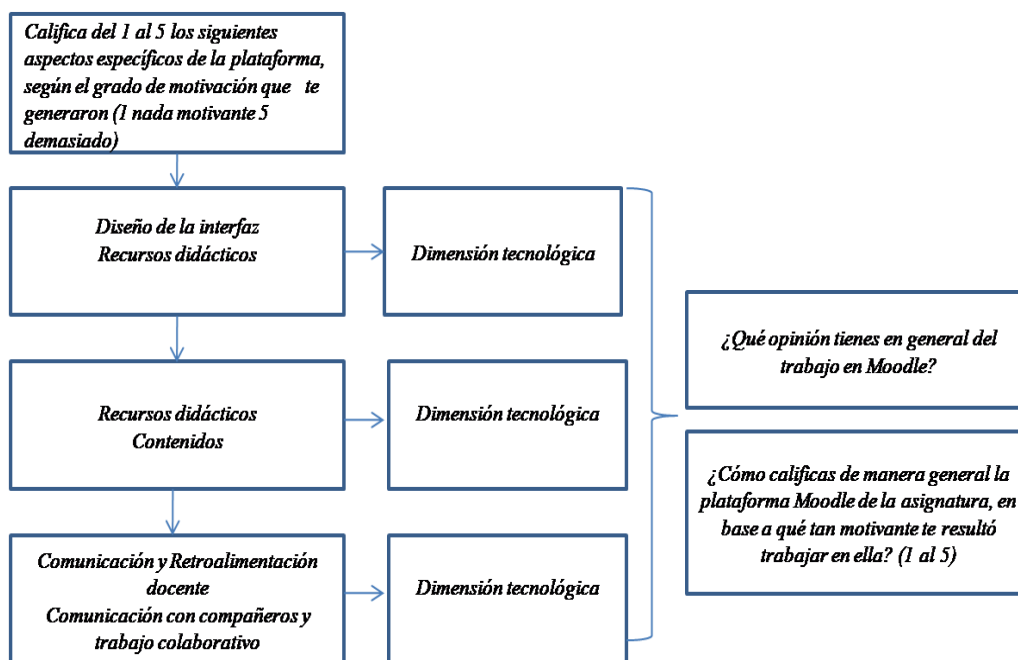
Califica del 1 al 5 los siguientes aspectos específicos de la plataforma, según el grado de motivación que te generaron (1 nada motivante 5 demasiado)

Diseño de la interfaz
Recursos didácticos

Dimensión tecnológica

Recursos didácticos
Contenidos

Dimensión tecnológica

Comunicación y Retroalimentación docente
Comunicación con compañeros y trabajo colaborativo

Dimensión tecnológica

¿Qué opinión tienes en general del trabajo en Moodle?

¿Cómo calificas de manera general la plataforma Moodle de la asignatura, en base a qué tan motivante te resultó trabajar en ella? (1 al 5)